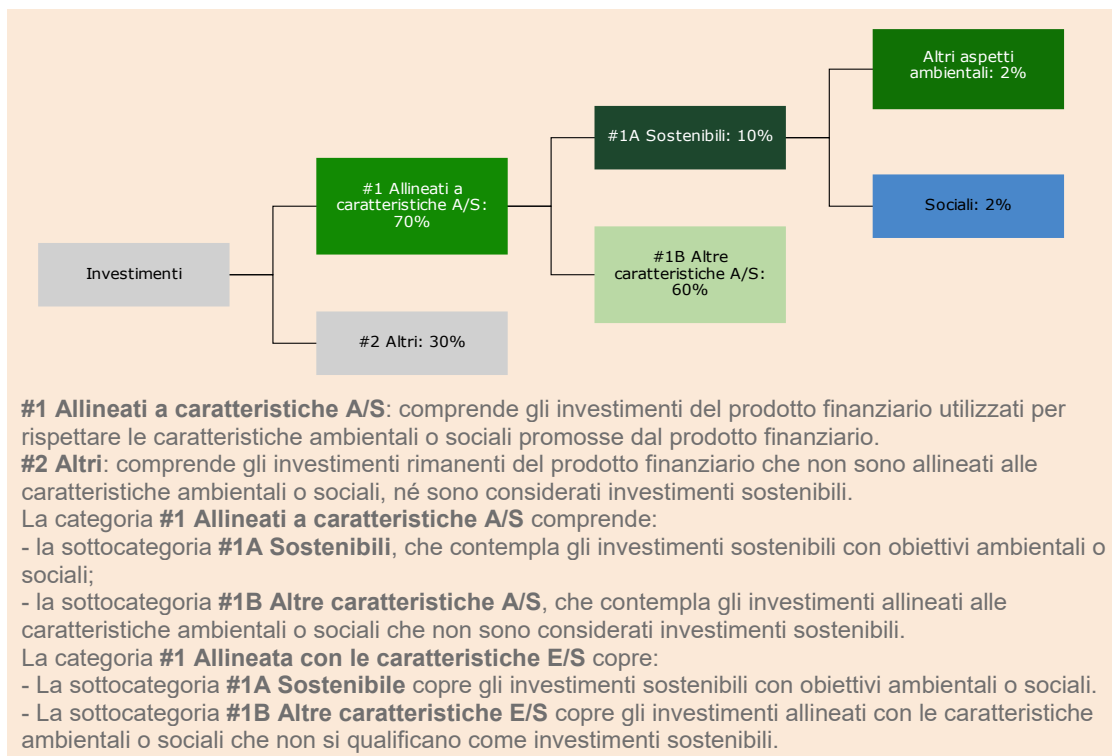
Investimenti

#1 Allineati a caratteristiche A/S: 70%

#2 Altri: 30%

#1A Sostenibili: 10%

#1B Altre caratteristiche A/S: 60%

Altri aspetti ambientali: 2%

Sociali: 2%

**#1 Allineati a caratteristiche A/S**: comprende gli investimenti del prodotto finanziario utilizzati per rispettare le caratteristiche ambientali o sociali promosse dal prodotto finanziario.
**#2 Altri**: comprende gli investimenti rimanenti del prodotto finanziario che non sono allineati alle caratteristiche ambientali o sociali, né sono considerati investimenti sostenibili.
La categoria **#1 Allineati a caratteristiche A/S** comprende:
- la sottocategoria **#1A Sostenibili**, che contempla gli investimenti sostenibili con obiettivi ambientali o sociali;
- la sottocategoria **#1B Altre caratteristiche A/S**, che contempla gli investimenti allineati alle caratteristiche ambientali o sociali che non sono considerati investimenti sostenibili.
La categoria **#1 Allineata con le caratteristiche E/S** copre:
- La sottocategoria **#1A Sostenibile** copre gli investimenti sostenibili con obiettivi ambientali o sociali.
- La sottocategoria **#1B Altre caratteristiche E/S** copre gli investimenti allineati con le caratteristiche ambientali o sociali che non si qualificano come investimenti sostenibili.